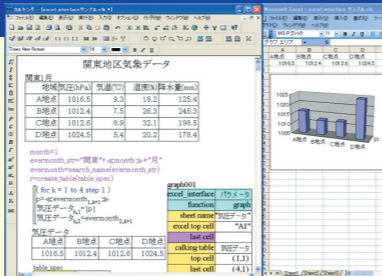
関東地区気象データ

関東1月

| 地域 | 気圧(hPa) | 気温(℃) | 湿度(%) | 降水量(mm) |
|---|---|---|---|---|
| A地点 | 1016.5 | 9.3 | 18.2 | 125.4 |
| B地点 | 1012.4 | 7.5 | 56.3 | 245.3 |
| C地点 | 1012.6 | 8.9 | 32.1 | 198.5 |
| D地点 | 1024.5 | 5.4 | 20.2 | 178.4 |

month=1
evermonth_str="関東"+≪month≫+"月"
evermonth=search_name(evermonth_str)
r=create_table(table_spec)

for k = 1 to 4 step 1
p=≪evermonth$_{1,k+1}$≫
気圧データ$_{k,1}$=|p|
気圧データ$_{k,2}$=evermonth$_{1,k+1}$

気圧データ

| A地点 | B地点 | C地点 | D地点 |
|---|---|---|---|
| 1016.5 | 1012.4 | 1012.6 | 1024.5 |

table_spec

graph001

| excel_interface | パラメータ |
|---|---|
| function | graph |
| sheet name | "気圧データ" |
| excel top cell | "A1" |
| last cell | |
| calking table | 気圧データ |
| top cell | (1,1) |
| last cell | (4,1) |

| A地点 | B地点 | C地点 | D地点 |
|---|---|---|---|
| 1016.5 | 1012.4 | 1012.6 | 1024.5 |

A地点 B地点 C地点 D地点

Sheet1 Sheet2 Sheet3